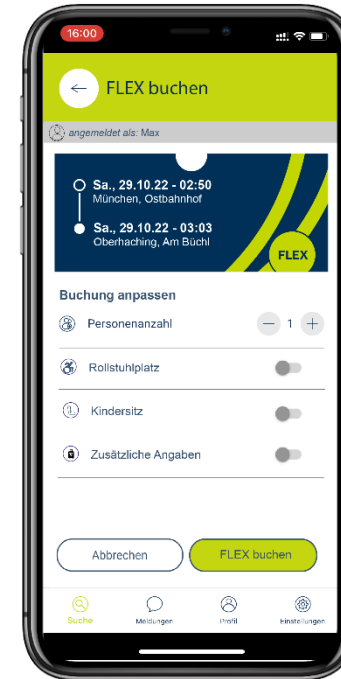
16:00

FLEX buchen

angemeldet als: Max

Sa., 29.10.22 - 02:50
München, Ostbahnhof

Sa., 29.10.22 - 03:03
Oberhaching, Am Büchl

FLEX

Buchung anpassen

Personenanzahl — 1 +

Rollstuhlplatz

Kindersitz

Zusätzliche Angaben

Abbrechen

FLEX buchen

Suche Meldungen Profil Einstellungen